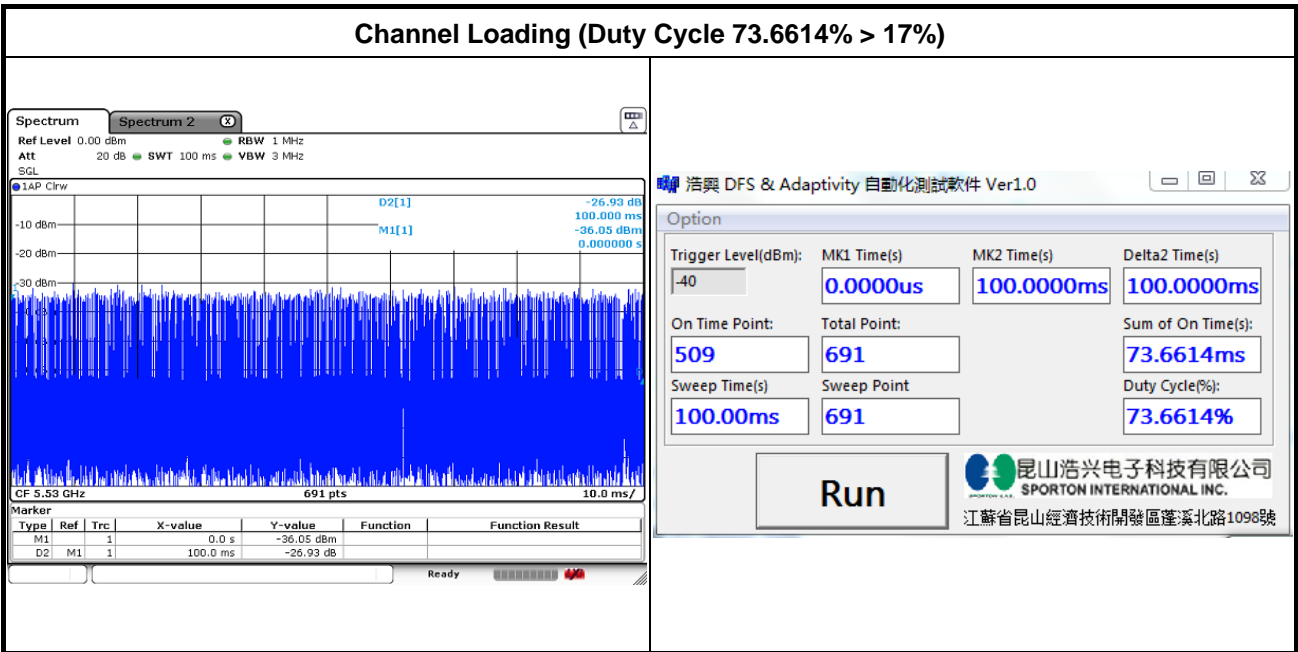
Channel Loading (Duty Cycle 73.6614% > 17%)

Spectrum
Spectrum 2
Ref Level 0.00 dBm
RBW 1 MHz
Att 20 dB
SWT 100 ms
VBW 3 MHz
SGL
1AP Clrw
D2[1] -26.93 dB 100.000 ms
M1[1] -36.05 dBm 0.000000 s
-10 dBm
-20 dBm
-30 dBm
CF 5.53 GHz
691 pts
10.0 ms/

Marker

| Type | Ref | Trc | X-value | Y-value | Function | Function Result |
|---|---|---|---|---|---|---|
| M1 | | 1 | 0.0 s | -36.05 dBm | | |
| D2 | M1 | 1 | 100.0 ms | -26.93 dB | | |

Ready

浩興 DFS & Adaptivity 自動化測試軟件 Ver1.0
Option
Trigger Level(dBm): -40
MK1 Time(s) 0.0000us
MK2 Time(s) 100.0000ms
Delta2 Time(s) 100.0000ms
On Time Point: 509
Total Point: 691
Sum of On Time(s): 73.6614ms
Sweep Time(s) 100.00ms
Sweep Point 691
Duty Cycle(%): 73.6614%
Run
昆山浩兴电子科技有限公司
SPORTON INTERNATIONAL INC.
江蘇省昆山經濟技術開發區蓬溪北路1098號